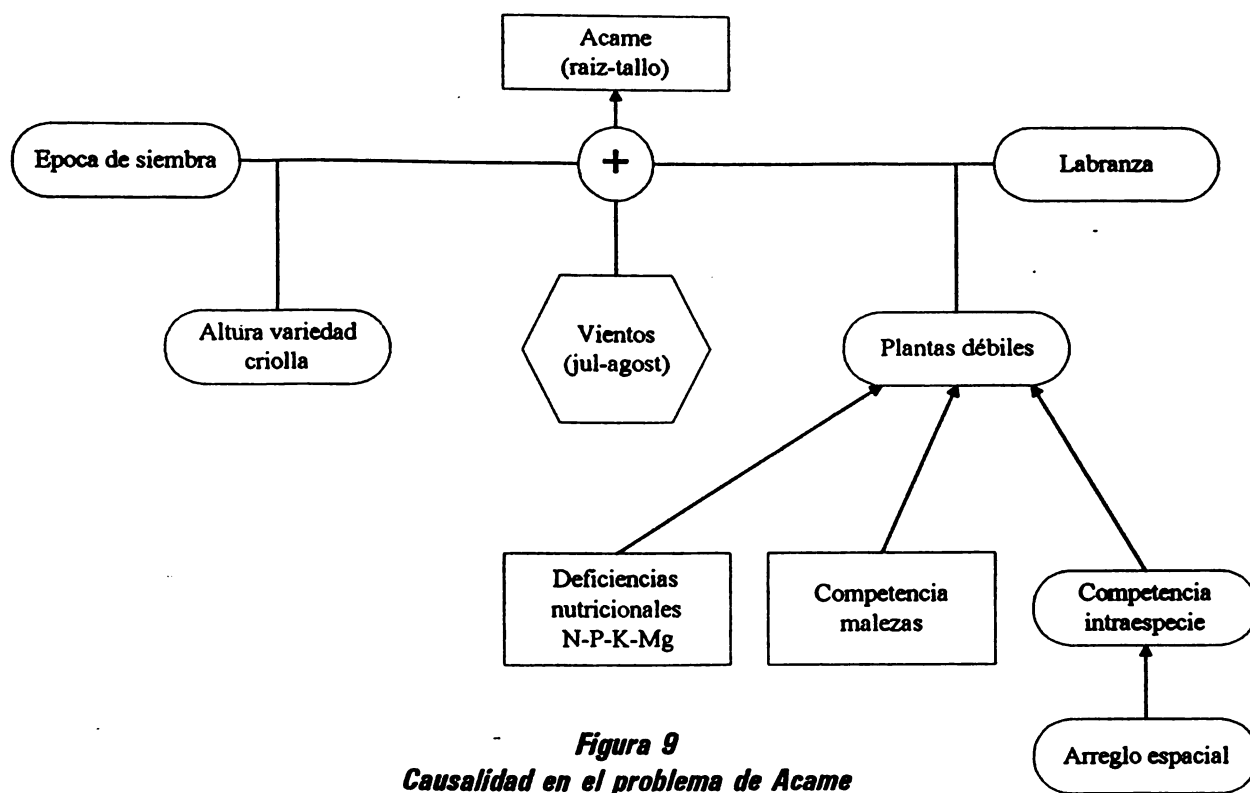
Acame
(raiz-tallo)

Epoca de siembra

+

Labranza

Altura variedad criolla

Vientos
(jul-agost)

Plantas débiles

Deficiencias nutricionales
N-P-K-Mg

Competencia malezas

Competencia intraespecie

Arreglo espacial

Figura 9
Causalidad en el problema de Acame